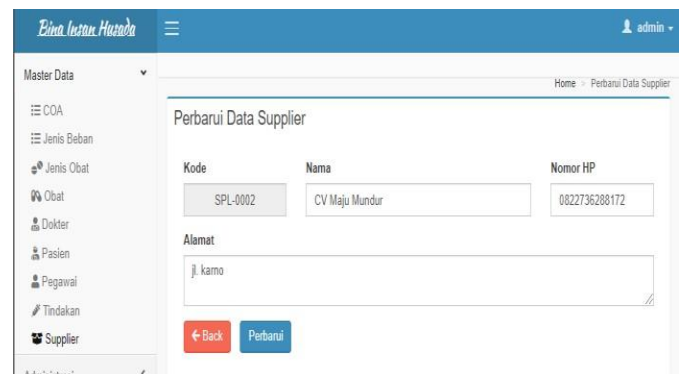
Bina Insan Husada

admin

Master Data

COA
Jenis Beban
Jenis Obat
Obat
Dokter
Pasien
Pegawai
Tindakan
Supplier

Home > Perbarui Data Supplier

Perbarui Data Supplier

| Kode | Nama | Nomor HP |
|---|---|---|
| SPL-0002 | CV Maju Mundur | 0822736288172 |

Alamat

jl. karno

← Back Perbarui